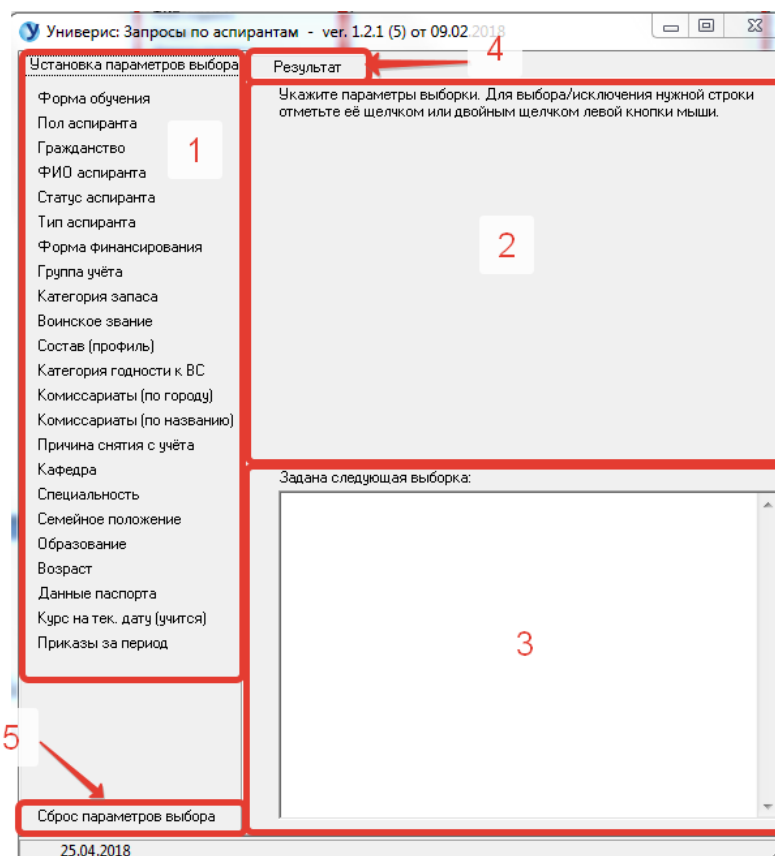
Универис: Запросы по аспирантам - ver. 1.2.1 (5) от 09.02.2018

Установка параметров выбора

Результат

4

Форма обучения
Пол аспиранта
Гражданство
ФИО аспиранта
Статус аспиранта
Тип аспиранта
Форма финансирования
Группа учёта
Категория запаса
Воинское звание
Состав (профиль)
Категория годности к ВС
Комиссариаты (по городу)
Комиссариаты (по названию)
Причина снятия с учёта
Кафедра
Специальность
Семейное положение
Образование
Возраст
Данные паспорта
Курс на тек. дату (учится)
Приказы за период

1

Укажите параметры выборки. Для выбора/исключения нужной строки отметьте её щелчком или двойным щелчком левой кнопки мыши.

2

Задана следующая выборка:

3

5

Сброс параметров выбора

25.04.2018